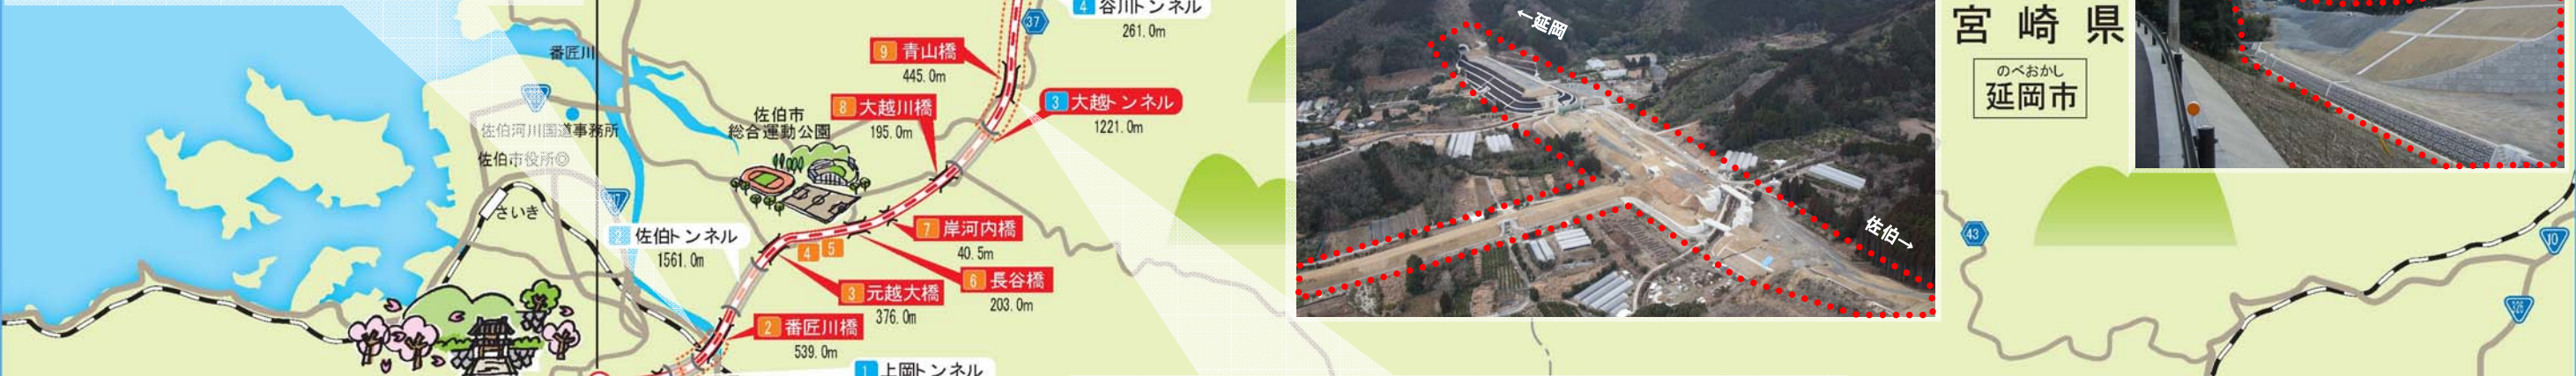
番匠川

佐伯河川国道事務所

佐伯市役所◎

さいき

佐伯市
総合運動公園

4 谷川トンネル
261.0m

9 青山橋
445.0m

8 大越川橋
195.0m

3 大越トンネル
1221.0m

2 佐伯トンネル
1561.0m

7 岸河内橋
40.5m

4 5

6 長谷橋
203.0m

3 元越大橋
376.0m

2 番匠川橋
539.0m

1 上岡トンネル

37

←延岡

佐伯→

宮崎県

のべおかし
延岡市

43

10